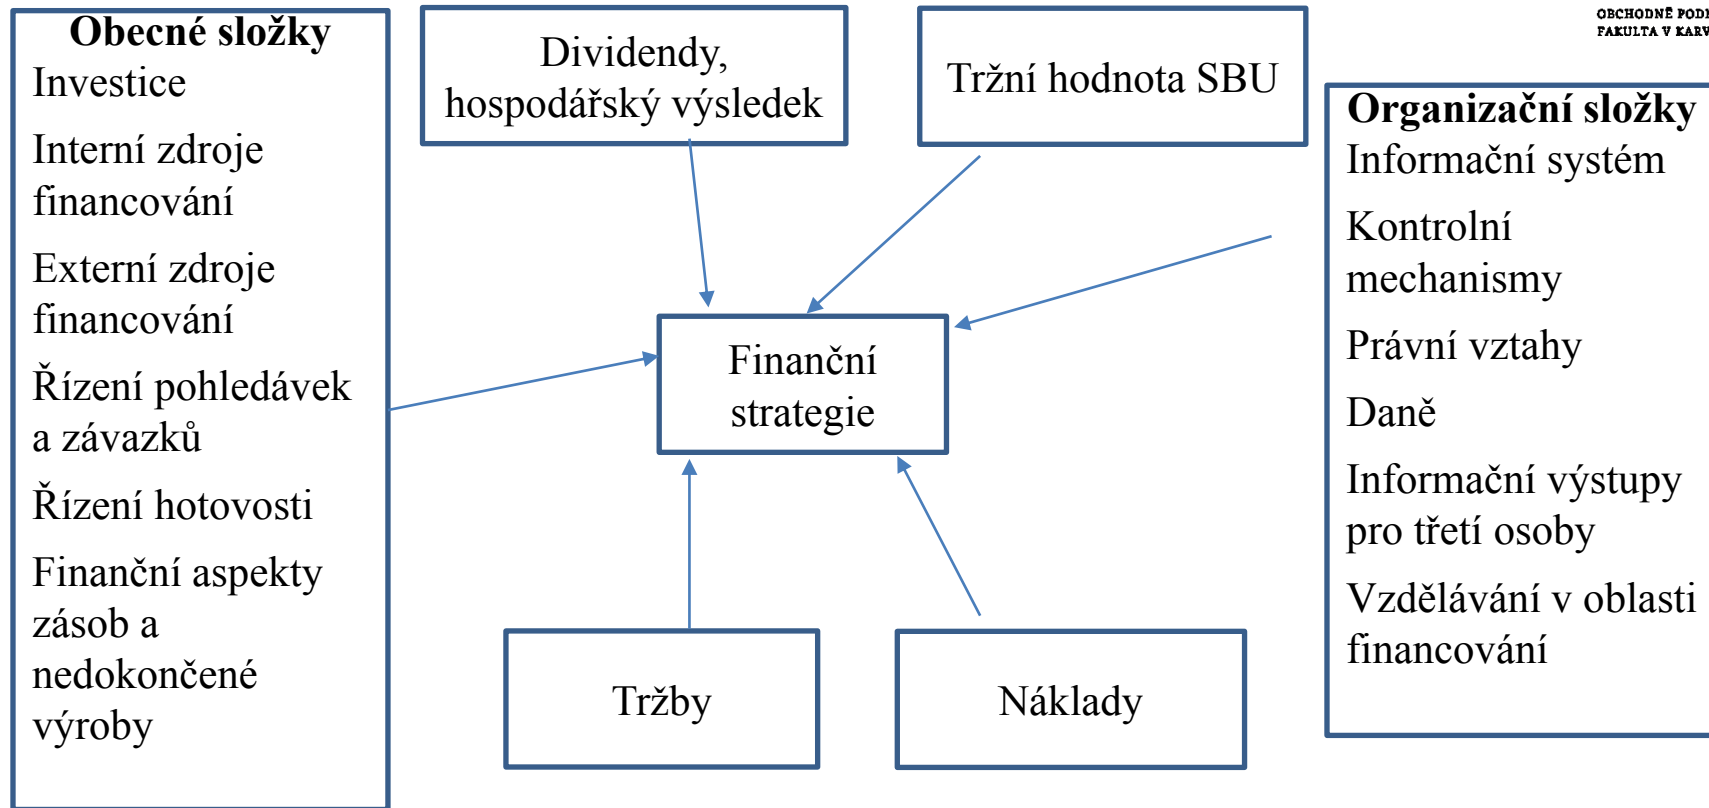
Obecné složky
Investice
Interní zdroje financování
Externí zdroje financování
Řízení pohledávek a závazků
Řízení hotovosti
Finanční aspekty zásob a nedokončené výroby

Dividendy, hospodářský výsledek

Tržní hodnota SBU

OBCHODNĚ PODI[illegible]
FAKULTA V KARV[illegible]

Organizační složky
Informační systém
Kontrolní mechanismy
Právní vztahy
Daně
Informační výstupy pro třetí osoby
Vzdělávání v oblasti financování

Finanční strategie

Tržby

Náklady